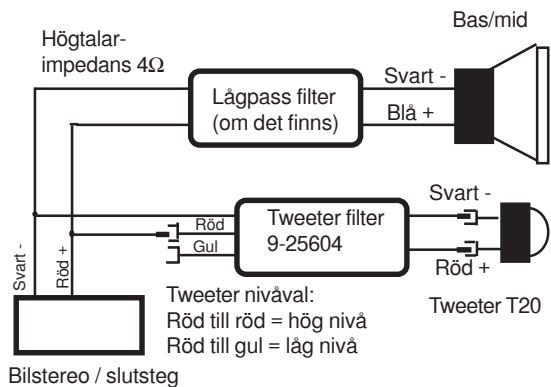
Bas/mid

Högtalarimpedans 4Ω

Lågpass filter (om det finns)

Svart -

Blå +

Svart -

Röd

Gul

Tweeter filter 9-25604

Röd +

Svart -

Röd +

Tweeter nivåval:
Röd till röd = hög nivå
Röd till gul = låg nivå

Tweeter T20

Bilstereo / slutsteg